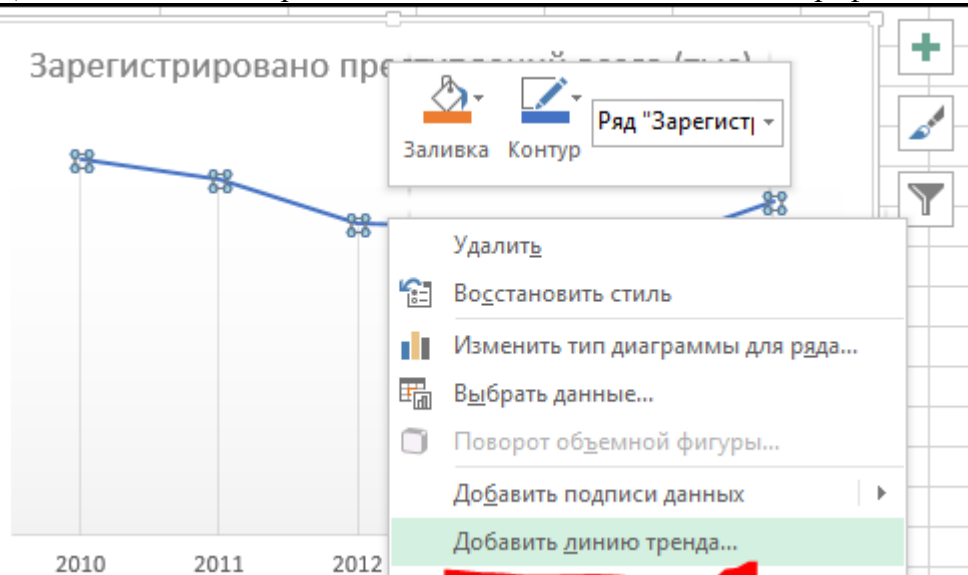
Зарегистрировано прест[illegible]

Заливка Контур Ряд "Зарегист[

Удалить

Восстановить стиль

Изменить тип диаграммы для ряда...

Выбрать данные...

Поворот объемной фигуры...

Добавить подписи данных

Добавить линию тренда...

2010 2011 2012